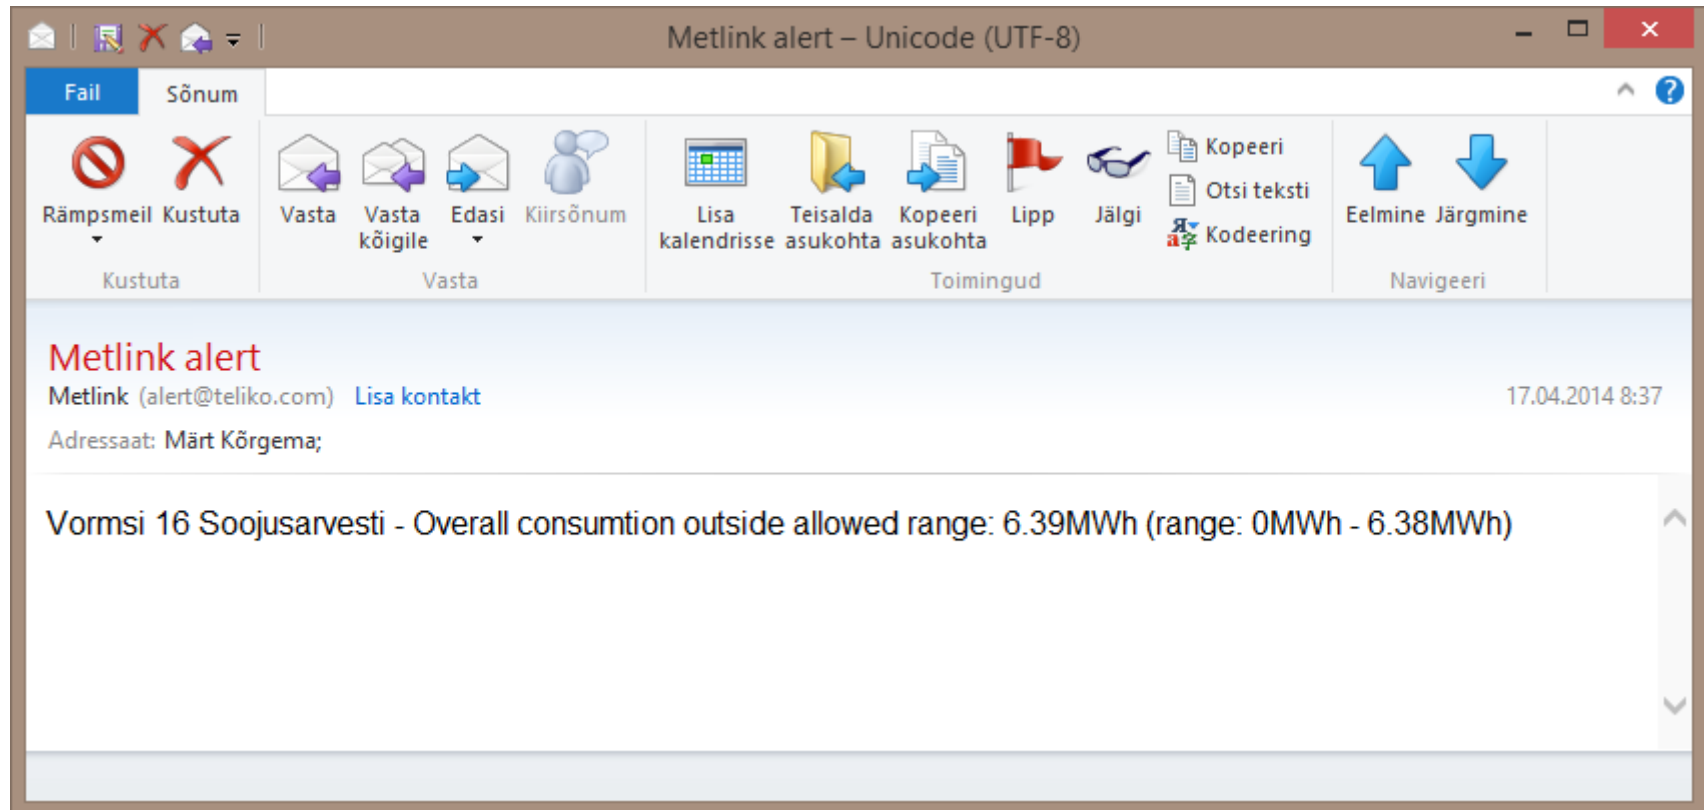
Metlink alert – Unicode (UTF-8)

Fail
Sõnum

Rämpsmeil
Kustuta
Kustuta

Vasta
Vasta kõigile
Edasi
Kiirsõnum
Vasta

Lisa kalendrisse
Teisalda asukohta
Kopeeri asukohta
Lipp
Jälgi
Kopeeri
Otsi teksti
Kodeering
Toimingud

Eelmine
Järgmine
Navigeeri

Metlink alert
Metlink (alert@teliko.com) Lisa kontakt
17.04.2014 8:37
Adressaat: Märt Kõrgema;

Vormsi 16 Soojusarvesti - Overall consumtion outside allowed range: 6.39MWh (range: 0MWh - 6.38MWh)